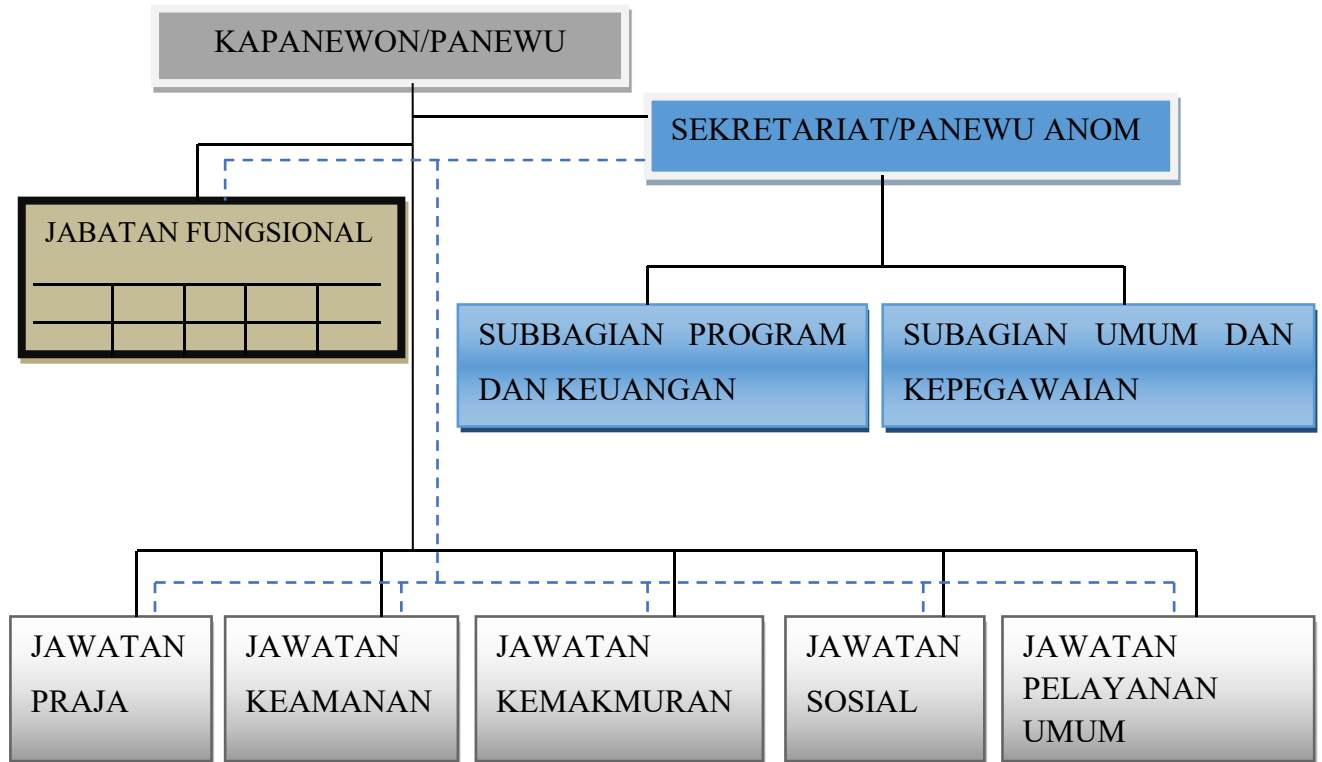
KAPANEWON/PANEWU

SEKRETARIAT/PANEWU ANOM

JABATAN FUNGSIONAL

SUBBAGIAN PROGRAM DAN KEUANGAN

SUBAGIAN UMUM DAN KEPEGAWAIAN

JAWATAN PRAJA

JAWATAN KEAMANAN

JAWATAN KEMAKMURAN

JAWATAN SOSIAL

JAWATAN PELAYANAN UMUM